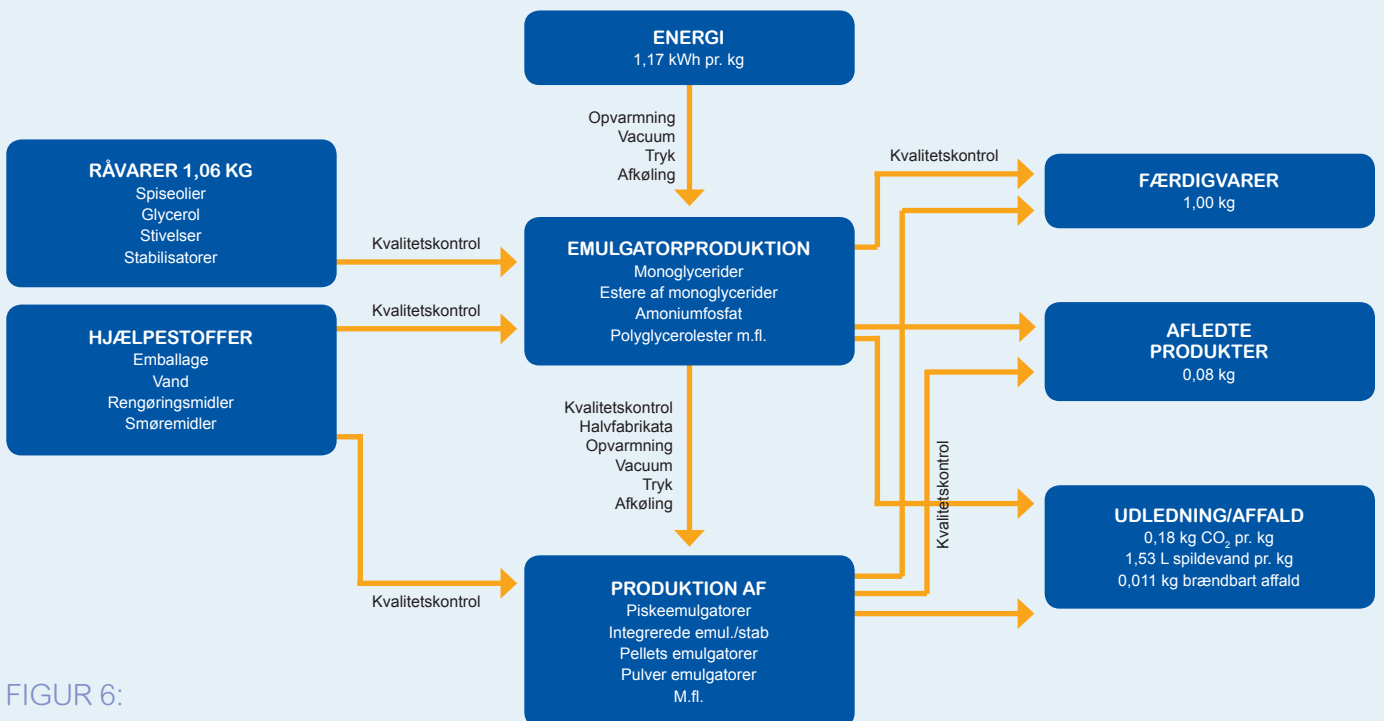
ENERGI
1,17 kWh pr. kg

Opvarmning
Vacuum
Tryk
Afkøling

RÅVARER 1,06 KG
Spiseolier
Glycerol
Stivelser
Stabilisatorer

Kvalitetskontrol

HJÆLPESTOFFER
Emballage
Vand
Rengøringsmidler
Smøremidler

Kvalitetskontrol

EMULGATORPRODUKTION
Monoglycerider
Estere af monoglycerider
Amoniumfosfat
Polyglycerolester m.fl.

Kvalitetskontrol

FÆRDIGVARER
1,00 kg

AFLEDTE PRODUKTER
0,08 kg

Kvalitetskontrol
Halvfabrikata
Opvarmning
Vacuum
Tryk
Afkøling

Kvalitetskontrol

UDLEDNING/AFFALD
0,18 kg $CO_2$ pr. kg
1,53 L spildevand pr. kg
0,011 kg brændbart affald

Kvalitetskontrol

PRODUKTION AF
Piskeemulgatorer
Integrerede emul./stab
Pellets emulgatorer
Pulver emulgatorer
M.fl.

FIGUR 6: